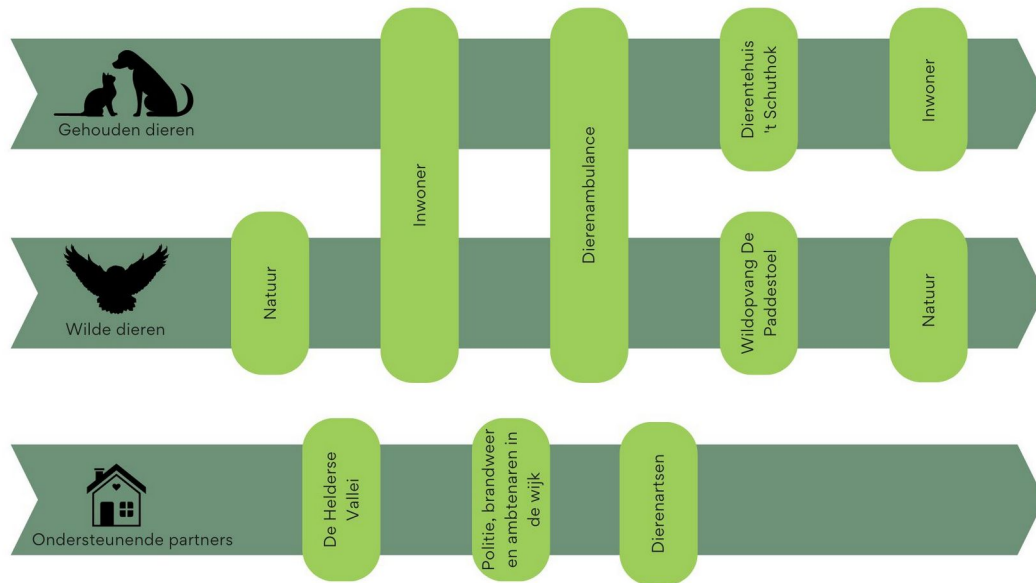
Gehouden dieren

Inwoner

Dierenambulance

Dierentehuis 't Schuthok

Inwoner

Wilde dieren

Natuur

Wildopvang De Paddestoel

Natuur

Ondersteunende partners

De Helderse Vallei

Politie, brandweer en ambtenaren in de wijk

Dierenartsen